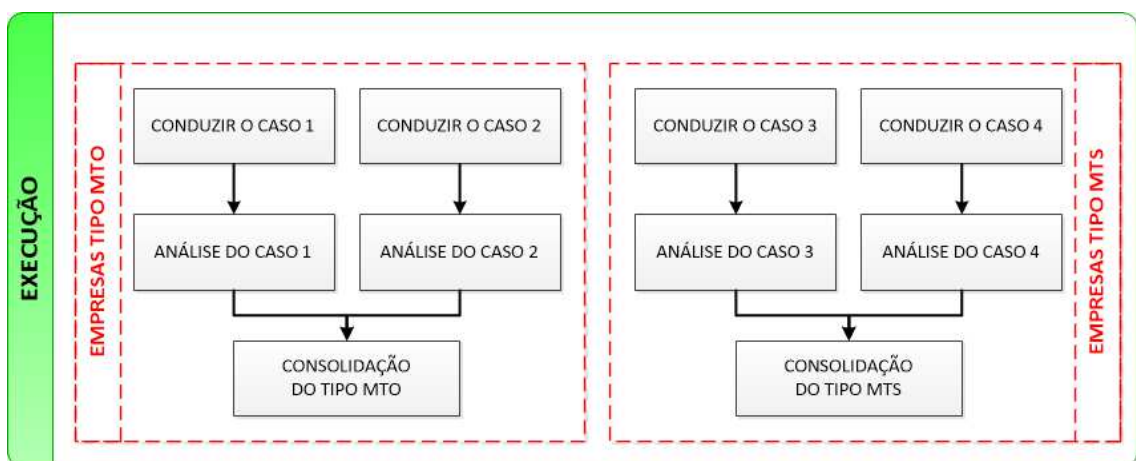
EXECUÇÃO

EMPRESAS TIPO MTO

CONDUZIR O CASO 1

CONDUZIR O CASO 2

ANÁLISE DO CASO 1

ANÁLISE DO CASO 2

CONSOLIDAÇÃO DO TIPO MTO

CONDUZIR O CASO 3

CONDUZIR O CASO 4

ANÁLISE DO CASO 3

ANÁLISE DO CASO 4

CONSOLIDAÇÃO DO TIPO MTS

EMPRESAS TIPO MTS